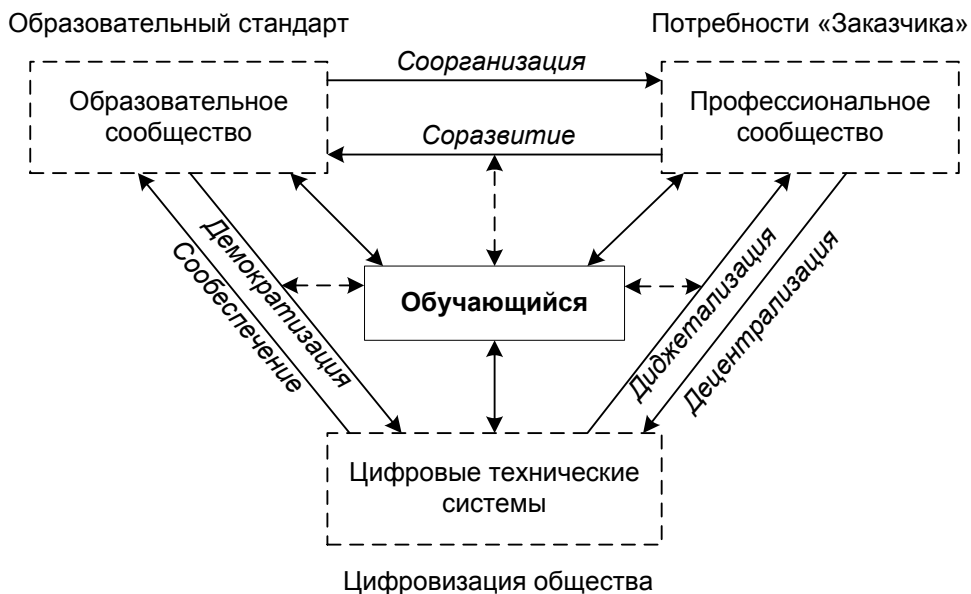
Образовательный стандарт

Потребности «Заказчика»

Образовательное сообщество

*Соорганизация*

*Соразвитие*

Профессиональное сообщество

*Демократизация*

*Сообеспечение*

**Обучающийся**

*Диджетализация*

*Децентрализация*

Цифровые технические системы

Цифровизация общества